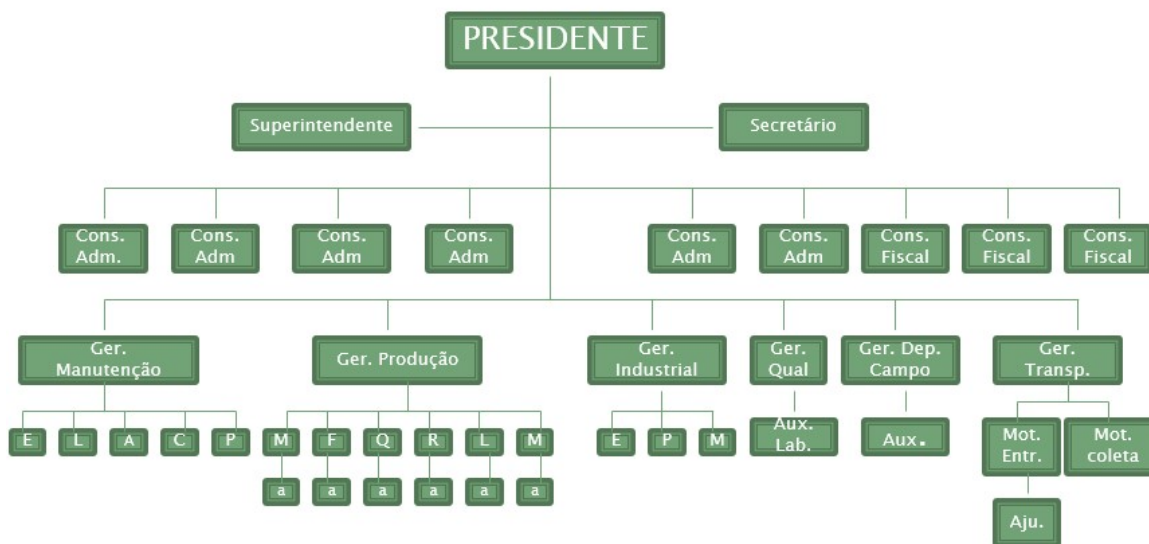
PRESIDENTE

Superintendente

Secretário

Cons. Adm.

Cons. Adm

Cons. Adm

Cons. Adm

Cons. Adm

Cons. Adm

Cons. Fiscal

Cons. Fiscal

Cons. Fiscal

Ger. Manutenção

E L A C P

Ger. Produção

M F Q R L M

a a a a a a

Ger. Industrial

E P M

Ger. Qual

Aux. Lab.

Ger. Dep. Campo

Aux.

Ger. Transp.

Mot. Entr.

Mot. coleta

Aju.